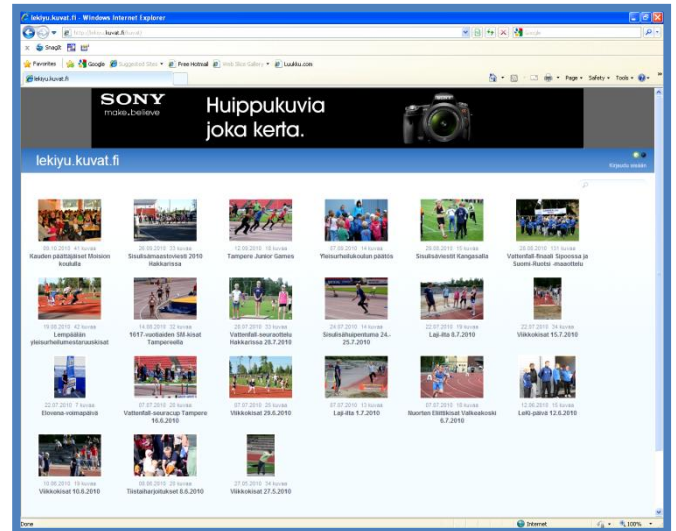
lekiyu.kuvat.fi - Windows Internet Explorer

http://lekiyu.kuvat.fi/kuvat/

Google

SnagIt

Favorites | Google | Suggested Sites | Free Hotmail | Web Slice Gallery | Luukku.com

lekiyu.kuvat.fi

Page ▾ Safety ▾ Tools ▾

SONY
make.believe

Huippukuvia
joka kerta.

lekiyu.kuvat.fi

Kirjaudu sisään

20.10.2010 41 kuvaa
Kauden päättäjäiset Moision koululla

26.09.2010 33 kuvaa
Sisulisämaastoviesti 2010 Hakkarissa

12.09.2010 18 kuvaa
Tampere Junior Games

27.08.2010 14 kuvaa
Yleisurheilukoulun päätös

26.08.2010 15 kuvaa
Sisulisäviestit Kangasalla

26.08.2010 131 kuvaa
Vattenfall-finaali Spoossa ja Suomi-Ruotsi -maaottelu

19.08.2010 42 kuvaa
Lempäälän yleisurheilumestaruuskisat

14.08.2010 32 kuvaa
16T-vuotiaiden SM-kisat Tampereella

28.07.2010 33 kuvaa
Vattenfall-seuraottelu Hakkarissa 28.7.2010

24.07.2010 14 kuvaa
Sisulisähuipentuma 24.-25.7.2010

22.07.2010 15 kuvaa
Laji-ilta 8.7.2010

22.07.2010 34 kuvaa
Viikkokisat 15.7.2010

22.07.2010 7 kuvaa
Elovena-voimapäivä

07.07.2010 26 kuvaa
Vattenfall-seuracup Tampere 16.6.2010

07.07.2010 36 kuvaa
Viikkokisat 29.6.2010

07.07.2010 13 kuvaa
Laji-ilta 1.7.2010

07.07.2010 20 kuvaa
Nuorten Eliittikisat Valkeakoski 6.7.2010

12.06.2010 15 kuvaa
Leki-päivä 12.6.2010

10.06.2010 19 kuvaa
Viikkokisat 10.6.2010

08.06.2010 26 kuvaa
Tiistaiharjoitukset 8.6.2010

27.05.2010 34 kuvaa
Viikkokisat 27.5.2010

Done | Internet | 100%